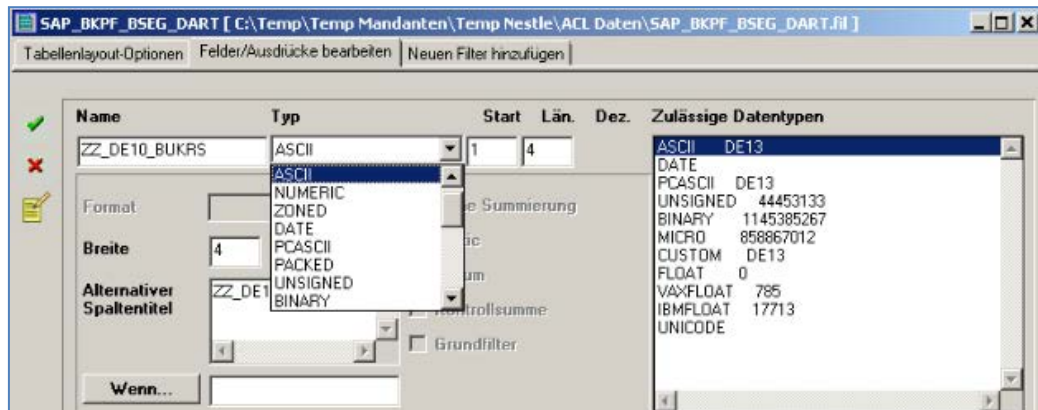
SAP_BKPF_BSEG_DART [ C:\Temp\Temp Mandanten\Temp Nestle\ACL Daten\SAP_BKPF_BSEG_DART.fil ]

Tabellenlayout-Optionen | Felder/Ausdrücke bearbeiten | Neuen Filter hinzufügen

| Name | Typ | Start | Län. | Dez. |
|---|---|---|---|---|
| ZZ_DE10_BUKRS | ASCII | 1 | 4 | |

ASCII
NUMERIC
ZONED
DATE
PCASCII
PACKED
UNSIGNED
BINARY

Format

Breite 4

Alternativer Spaltentitel ZZ_DE1

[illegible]e Summierung

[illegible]ic

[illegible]um

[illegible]ntrollsumme

Grundfilter

Wenn...

Zulässige Datentypen

ASCII DE13
DATE
PCASCII DE13
UNSIGNED 44453133
BINARY 1145385267
MICRO 858867012
CUSTOM DE13
FLOAT 0
VAXFLOAT 785
IBMFLOAT 17713
UNICODE